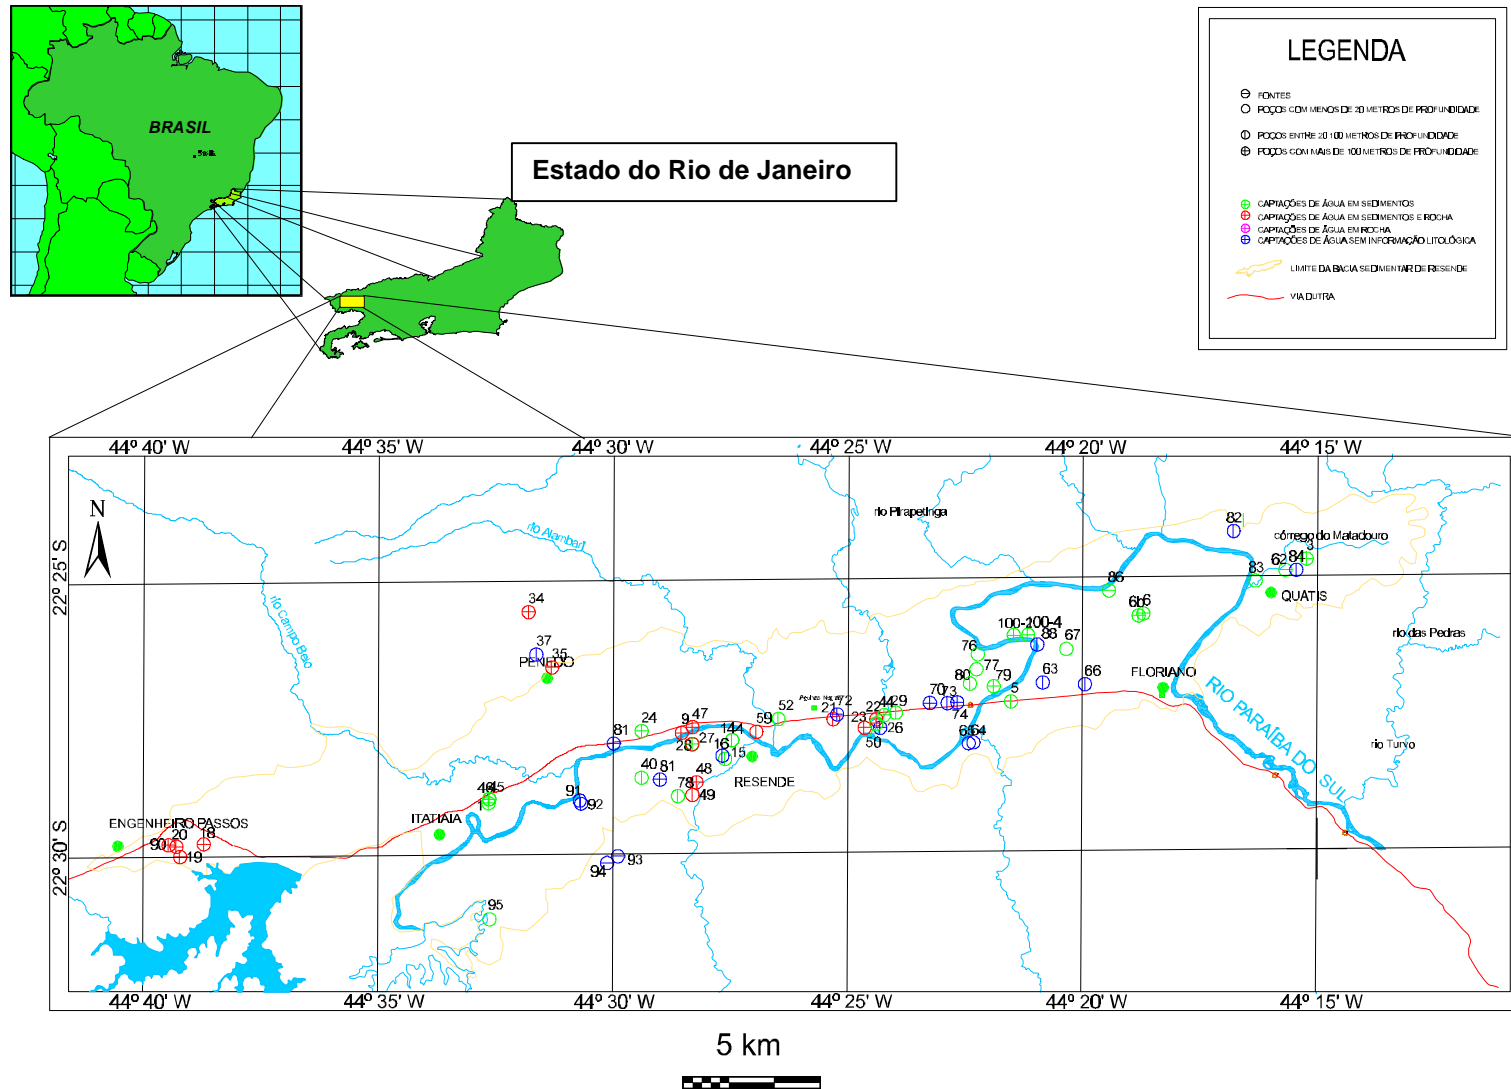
BRASIL

Estado do Rio de Janeiro

LEGENDA

FONTES
POÇOS COM MENOS DE 20 METROS DE PROFUNDIDADE
POÇOS ENTRE 20 100 METROS DE PROFUNDIDADE
POÇOS COM MAIS DE 100 METROS DE PROFUNDIDADE

CAPTAÇÕES DE ÁGUA EM SEDIMENTOS
CAPTAÇÕES DE ÁGUA EM SEDIMENTOS E ROCHA
CAPTAÇÕES DE ÁGUA EM ROCHA
CAPTAÇÕES DE ÁGUA SEM INFORMAÇÃO LITOLÓGICA

LIMITE DA BACIA SEDIMENTAR DE RESENDE

VIA DUTRA

44º 40' W 44º 35' W 44º 30' W 44º 25' W 44º 20' W 44º 15' W

22º 25' S
22º 30' S

N

rio Alambari
rio Campo Belo
rio Pirapetinga
córrego do Matadouro
rio das Pedras
rio Turvo
RIO PARAÍBA DO SUL

PENEDO
ITATIAIA
RESENDE
ENGENHEIRO PASSOS
FLORIANO
QUATIS

34 37 35 24 81 9 47 27 28 144 16 15 59 52 21 72 22 44 29 23 26 50 40 81 78 48 49 91 92 93 94 95 46 45 90 20 18 19 70 73 74 65 64 76 77 80 79 5 100-200-4 88 67 63 66 86 6 6 82 62 84 83 3

44º 40' W 44º 35' W 44º 30' W 44º 25' W 44º 20' W 44º 15' W

5 km